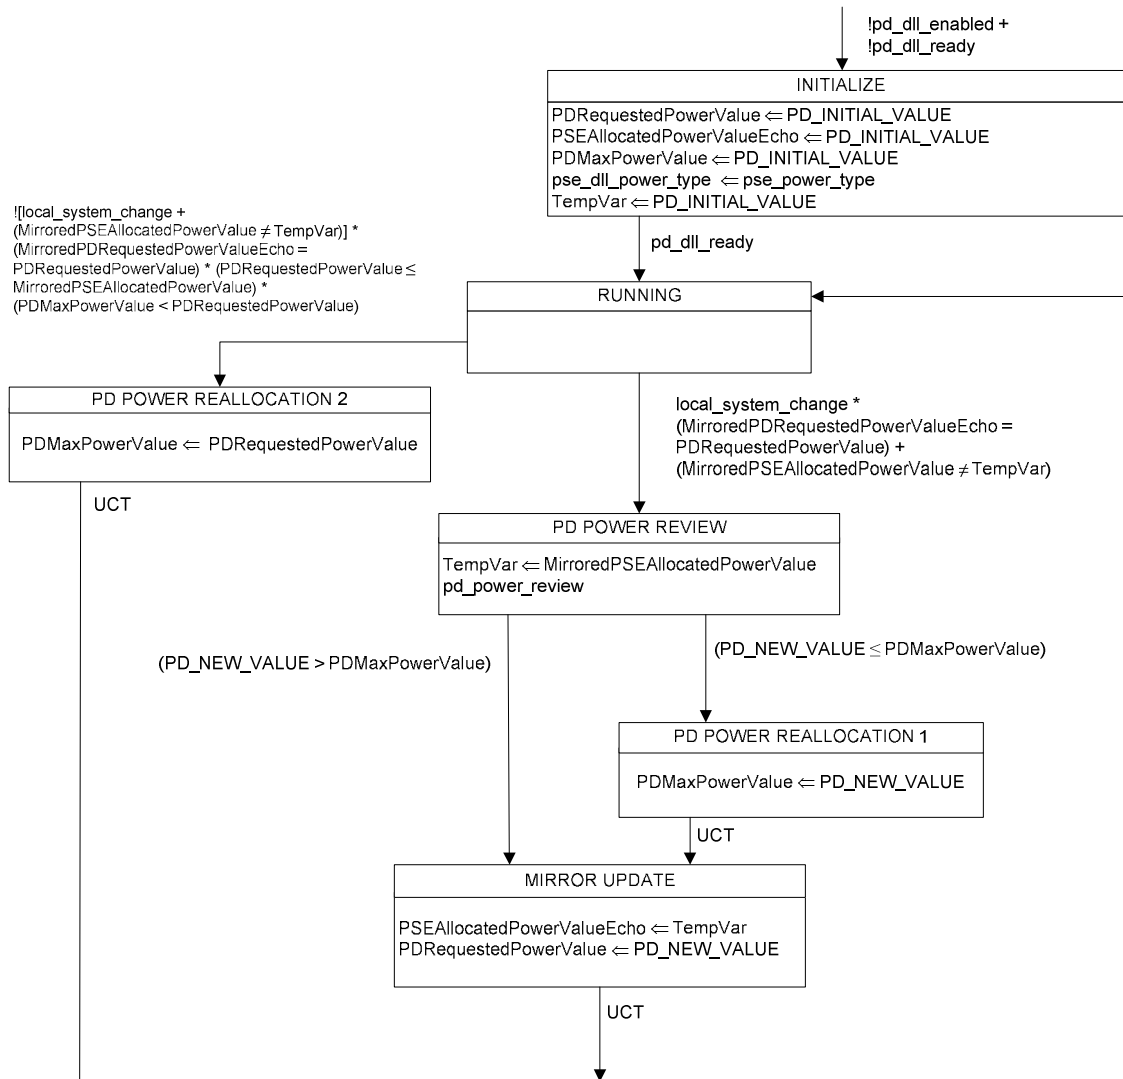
!pd_dll_enabled +
!pd_dll_ready

INITIALIZE

PDRequestedPowerValue $\Leftarrow$ PD_INITIAL_VALUE
PSEAllocatedPowerValueEcho $\Leftarrow$ PD_INITIAL_VALUE
PDMaxPowerValue $\Leftarrow$ PD_INITIAL_VALUE
pse_dll_power_type $\Leftarrow$ pse_power_type
TempVar $\Leftarrow$ PD_INITIAL_VALUE

![local_system_change + (MirroredPSEAllocatedPowerValue $\neq$ TempVar)] * (MirroredPDRequestedPowerValueEcho = PDRequestedPowerValue) * (PDRequestedPowerValue $\leq$ MirroredPSEAllocatedPowerValue) * (PDMaxPowerValue < PDRequestedPowerValue)

pd_dll_ready

RUNNING

PD POWER REALLOCATION 2

PDMaxPowerValue $\Leftarrow$ PDRequestedPowerValue

UCT

local_system_change * (MirroredPDRequestedPowerValueEcho = PDRequestedPowerValue) + (MirroredPSEAllocatedPowerValue $\neq$ TempVar)

PD POWER REVIEW

TempVar $\Leftarrow$ MirroredPSEAllocatedPowerValue
pd_power_review

(PD_NEW_VALUE > PDMaxPowerValue)

(PD_NEW_VALUE $\leq$ PDMaxPowerValue)

PD POWER REALLOCATION 1

PDMaxPowerValue $\Leftarrow$ PD_NEW_VALUE

UCT

MIRROR UPDATE

PSEAllocatedPowerValueEcho $\Leftarrow$ TempVar
PDRequestedPowerValue $\Leftarrow$ PD_NEW_VALUE

UCT